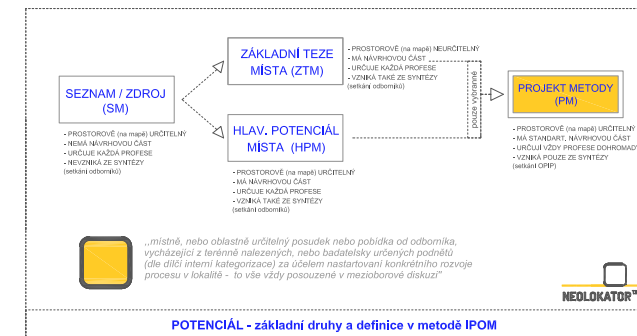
SEZNAM / ZDROJ
(SM)

- PROSTOROVĚ (na mapě) URČITELNÝ
- NEMÁ NÁVRHOVOU ČÁST
- URČUJE KAŽDÁ PROFESE
- NEVZNIKÁ ZE SYNTÉZY
(setkání odborníků)

ZÁKLADNÍ TEZE MÍSTA (ZTM)

- PROSTOROVĚ (na mapě) NEURČITELNÝ
- MÁ NÁVRHOVOU ČÁST
- URČUJE KAŽDÁ PROFESE
- VZNIKÁ TAKÉ ZE SYNTÉZY
(setkání odborníků)

HLAV. POTENCIÁL MÍSTA (HPM)

- PROSTOROVĚ (na mapě) URČITELNÝ
- MÁ NÁVRHOVOU ČÁST
- URČUJE KAŽDÁ PROFESE
- VZNIKÁ TAKÉ ZE SYNTÉZY
(setkání odborníků)

pouze vybrané

PROJEKT METODY (PM)

- PROSTOROVĚ (na mapě) URČITELNÝ
- MÁ STANDART. NÁVRHOVOU ČÁST
- URČUJÍ VŽDY PROFESE DOHROMADY
- VZNIKÁ POUZE ZE SYNTÉZY
(setkání OPIP)

„místně, nebo oblastně určitelný posudek nebo pobídka od odborníka, vycházející z terénně nalezených, nebo badatelsky určených podnětů (dle dílčí interní kategorizace) za účelem nastartování konkrétního rozvoje procesu v lokalitě - to vše vždy posouzené v mezioborové diskuzi"

NEOLOKATOR™

POTENCIÁL - základní druhy a definice v metodě IPOM